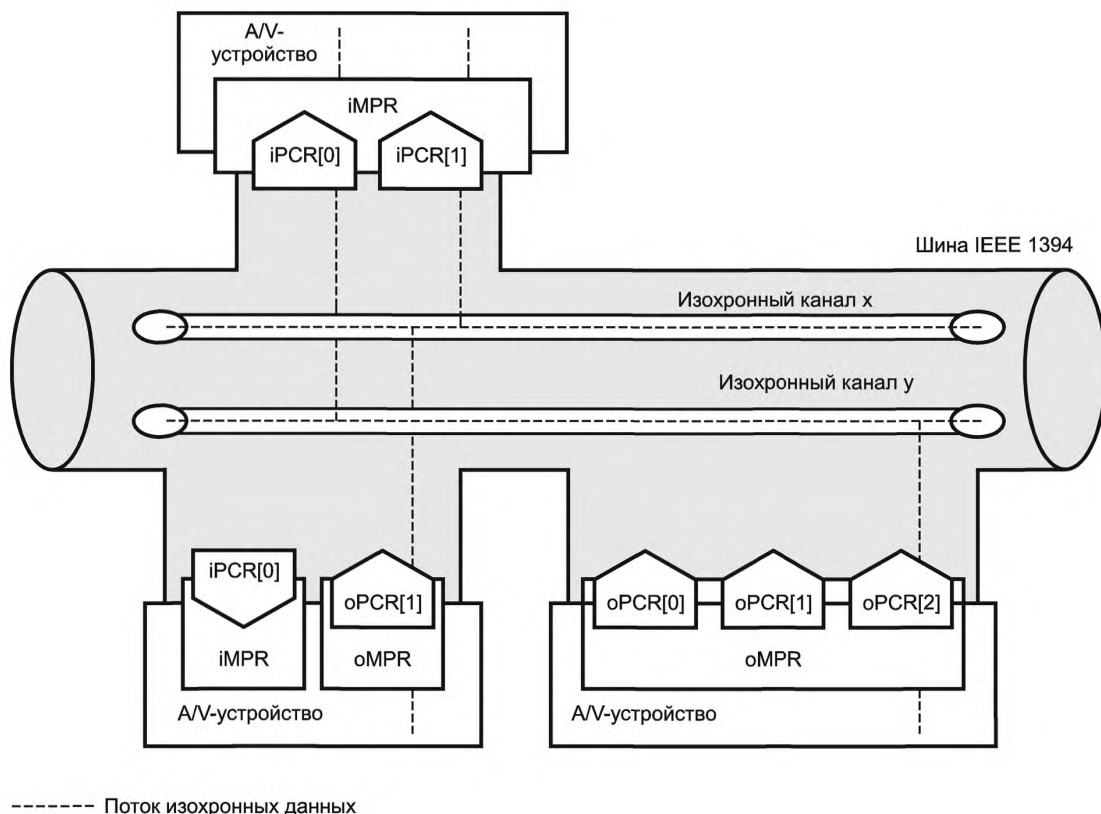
A/V-устройство

iMPR

iPCR[0]

iPCR[1]

Шина IEEE 1394

Изохронный канал x

Изохронный канал y

iPCR[0]

iMPR

oPCR[1]

oMPR

A/V-устройство

oPCR[0]

oPCR[1]

oPCR[2]

oMPR

A/V-устройство

------ Поток изохронных данных